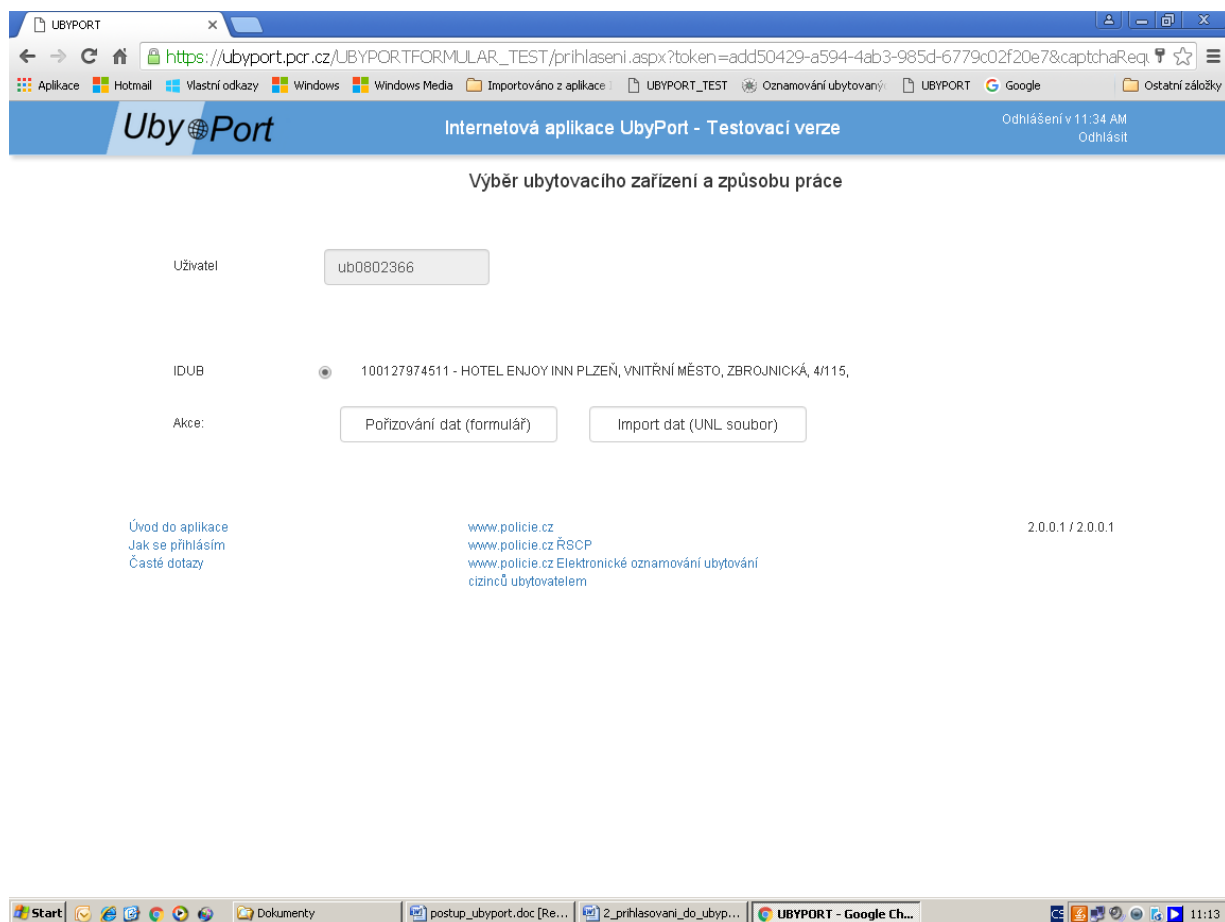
UBYPORT ×

https://ubyport.pcr.cz/UBYPORTFORMULAR_TEST/prihlaseni.aspx?token=add50429-a594-4ab3-985d-6779c02f20e7&captchaReq

Aplikace Hotmail Vlastní odkazy Windows Windows Media Importováno z aplikace UBYPORT_TEST Oznamování ubytovaný UBYPORT Google Ostatní záložky

Uby Port

Internetová aplikace UbyPort - Testovací verze

Odhlášení v 11:34 AM
Odhlásit

Výběr ubytovacího zařízení a způsobu práce

Uživatel

ub0802366

IDUB

100127974511 - HOTEL ENJOY INN PLZEŇ, VNITŘNÍ MĚSTO, ZBROJNICKÁ, 4/115,

Akce:

Pořizování dat (formulář)

Import dat (UNL soubor)

Úvod do aplikace
Jak se přihlásím
Časté dotazy

www.policie.cz
www.policie.cz ŘSCP
www.policie.cz Elektronické oznamování ubytování cizinců ubytovatelem

2.0.0.1 / 2.0.0.1

Start Dokumenty postup_ubyport.doc [Re... 2_prihlasovani_do_ubyp... UBYPORT - Google Ch... 11:13